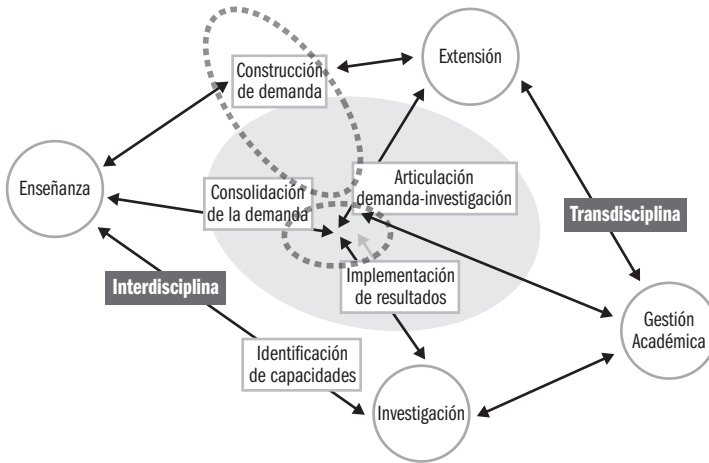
Construcción de demanda

Extensión

Articulación demanda-investigación

Enseñanza

Consolidación de la demanda

Transdisciplina

Implementación de resultados

Interdisciplina

Gestión Académica

Identificación de capacidades

Investigación